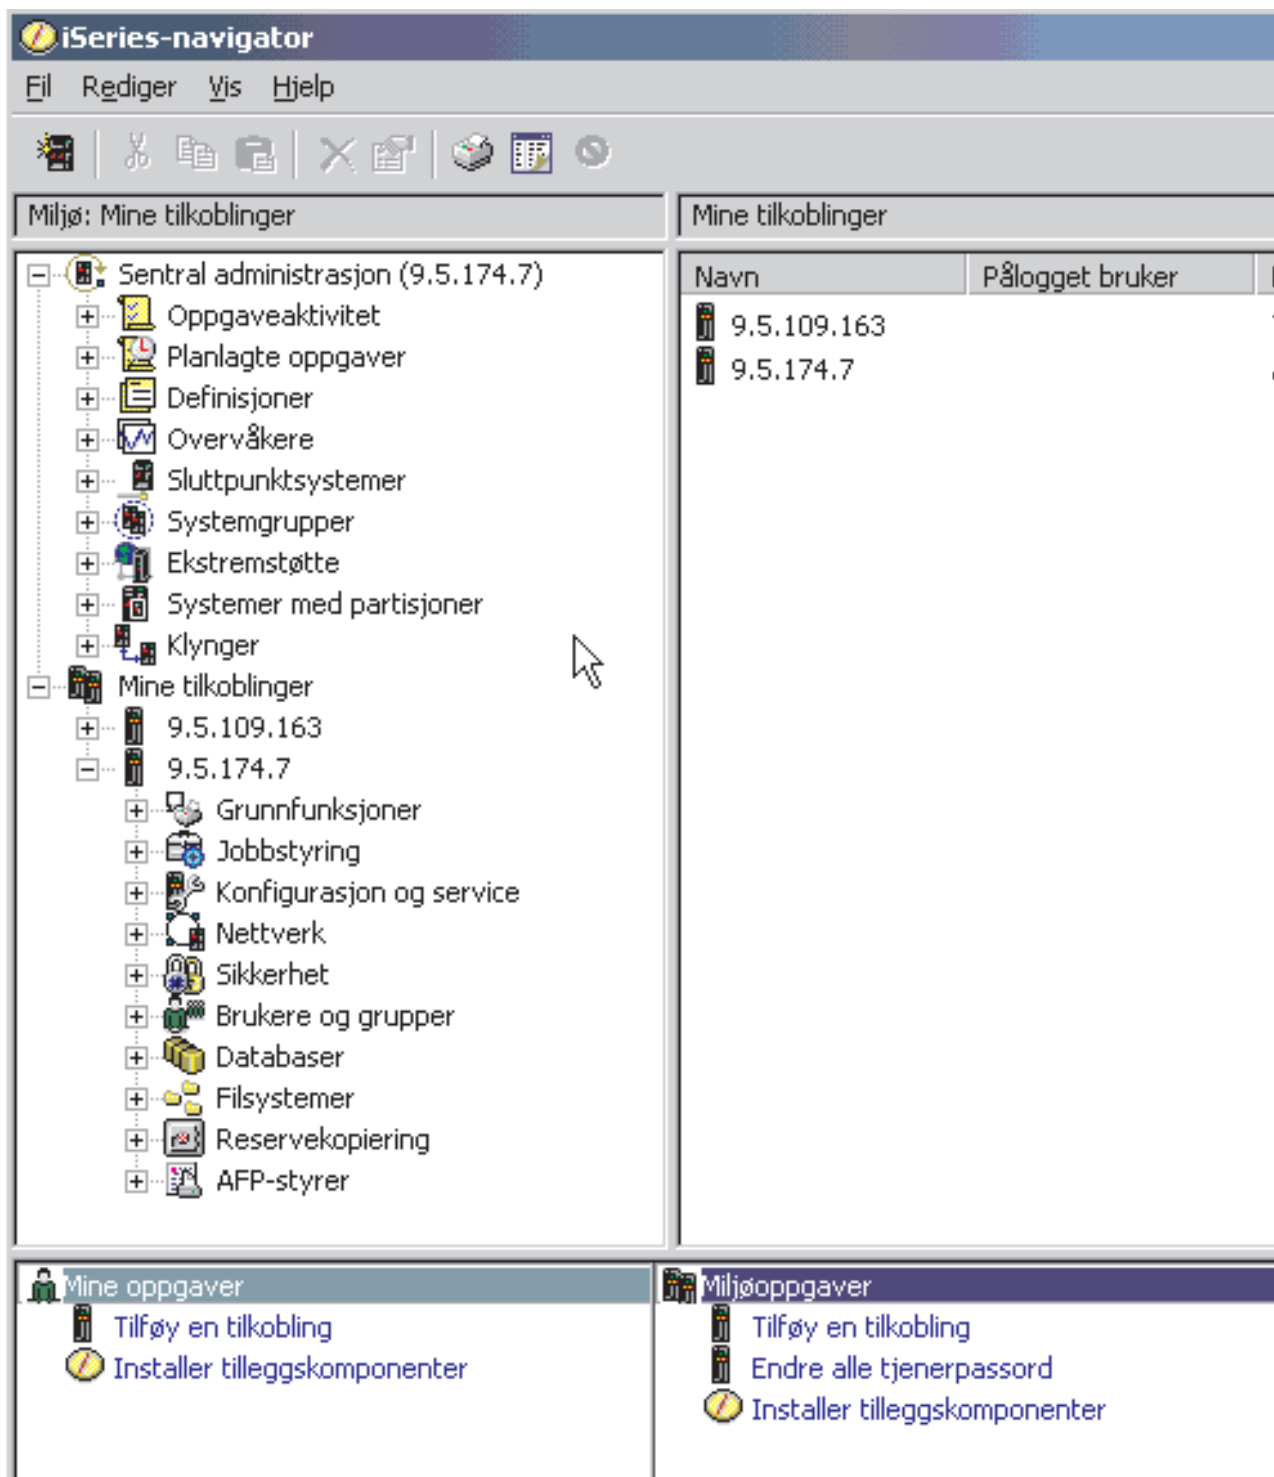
iSeries-navigator

Fil Rediger Vis Hjelp

Miljø: Mine tilkoblinger

Sentral administrasjon (9.5.174.7)
Oppgaveaktivitet
Planlagte oppgaver
Definisjoner
Overvåkere
Sluttpunktsystemer
Systemgrupper
Ekstremstøtte
Systemer med partisjoner
Klynger
Mine tilkoblinger
9.5.109.163
9.5.174.7
Grunnfunksjoner
Jobbstyring
Konfigurasjon og service
Nettverk
Sikkerhet
Brukere og grupper
Databaser
Filsystemer
Reservekopiering
AFP-styrer

Mine tilkoblinger

| Navn | Pålogget bruker |
|---|---|
| 9.5.109.163 | |
| 9.5.174.7 | |

Mine oppgaver
Tilføy en tilkobling
Installer tilleggskomponenter

Miljøoppgaver
Tilføy en tilkobling
Endre alle tjenerpassord
Installer tilleggskomponenter